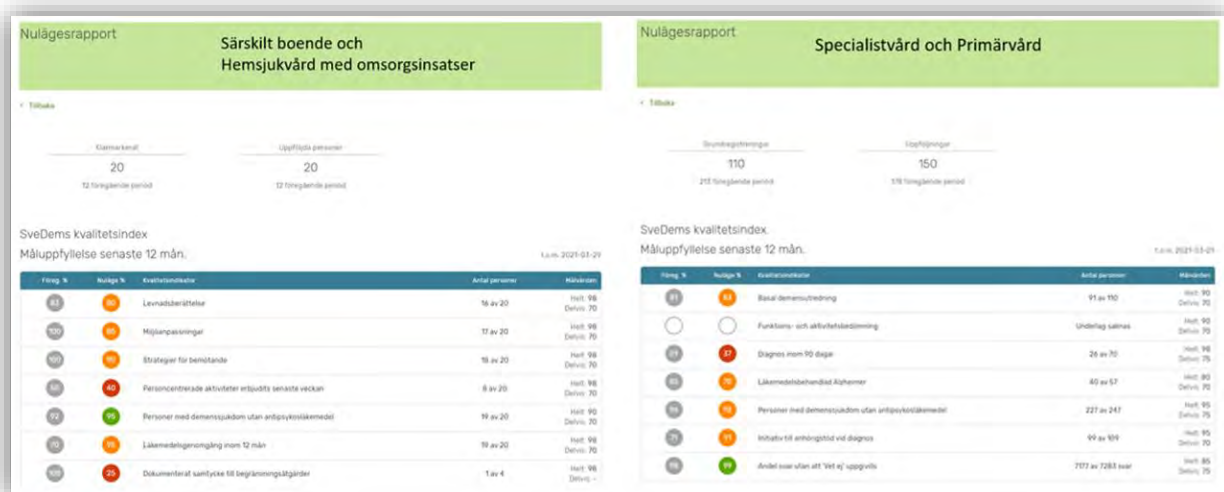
Nulägesrapport

Särskilt boende och Hemsjukvård med omsorgsinsatser

< Tillbaka

Klarmarkerat
20
12 föregående period

Uppföljda personer
20
12 föregående period

SveDems kvalitetsindex
Måluppfyllelse senaste 12 mån.

t.o.m. 2021-03-29

| Föreg. % | Nuläge % | Kvalitetsindikator | Antal personer | Målvärden |
|---|---|---|---|---|
| 83 | 80 | Levnadsberättelse | 16 av 20 | Helt: 98 Delvis: 70 |
| 100 | 85 | Miljöanpassningar | 17 av 20 | Helt: 98 Delvis: 70 |
| 100 | 90 | Strategier för bemötande | 18 av 20 | Helt: 98 Delvis: 70 |
| 50 | 40 | Personcentrerade aktiviteter erbjudits senaste veckan | 8 av 20 | Helt: 98 Delvis: 70 |
| 72 | 95 | Personer med demenssjukdom utan antipsykosläkemedel | 19 av 20 | Helt: 90 Delvis: 70 |
| 70 | 95 | Läkemedelsgenomgång inom 12 mån | 19 av 20 | Helt: 98 Delvis: 70 |
| 100 | 25 | Dokumenterat samtycke till begränsningsåtgärder | 1 av 4 | Helt: 98 Delvis: – |

Nulägesrapport

Specialistvård och Primärvård

< Tillbaka

Grundregistreringar
110
213 föregående period

Uppföljningar
150
178 föregående period

SveDems kvalitetsindex.
Måluppfyllelse senaste 12 mån.

t.o.m. 2021-03-29

| Föreg. % | Nuläge % | Kvalitetsindikator | Antal personer | Målvärden |
|---|---|---|---|---|
| 81 | 83 | Basal demensutredning | 91 av 110 | Helt: 90 Delvis: 70 |
| | | Funktions- och aktivitetsbedömning | Underlag saknas | Helt: 90 Delvis: 70 |
| 29 | 37 | Diagnos inom 90 dagar | 26 av 70 | Helt: 98 Delvis: 75 |
| 80 | 70 | Läkemedelsbehandlad Alzheimer | 40 av 57 | Helt: 80 Delvis: 70 |
| 96 | 92 | Personer med demenssjukdom utan antipsykosläkemedel | 227 av 247 | Helt: 95 Delvis: 75 |
| 71 | 91 | Initiativ till anhörigstöd vid diagnos | 99 av 109 | Helt: 95 Delvis: 75 |
| 98 | 99 | Andel svar utan att 'Vet ej' uppgivits | 7177 av 7283 svar | Helt: 85 Delvis: 75 |